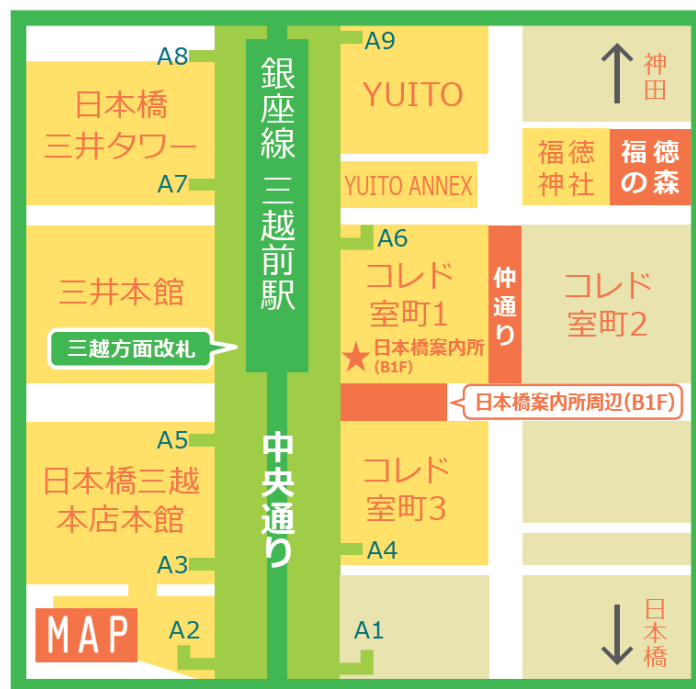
A8
A9
銀座線
三越前駅
YUITO
↑ 神田
日本橋
三井タワー
福徳
神社
福徳
の森
A7
YUITO ANNEX
A6
三井本館
コレド
室町1
仲通り
コレド
室町2
三越方面改札
★日本橋案内所
(B1F)
日本橋案内所周辺(B1F)
A5
中央通り
日本橋三越
本店本館
コレド
室町3
A4
A3
MAP
A2
A1
↓ 日本橋